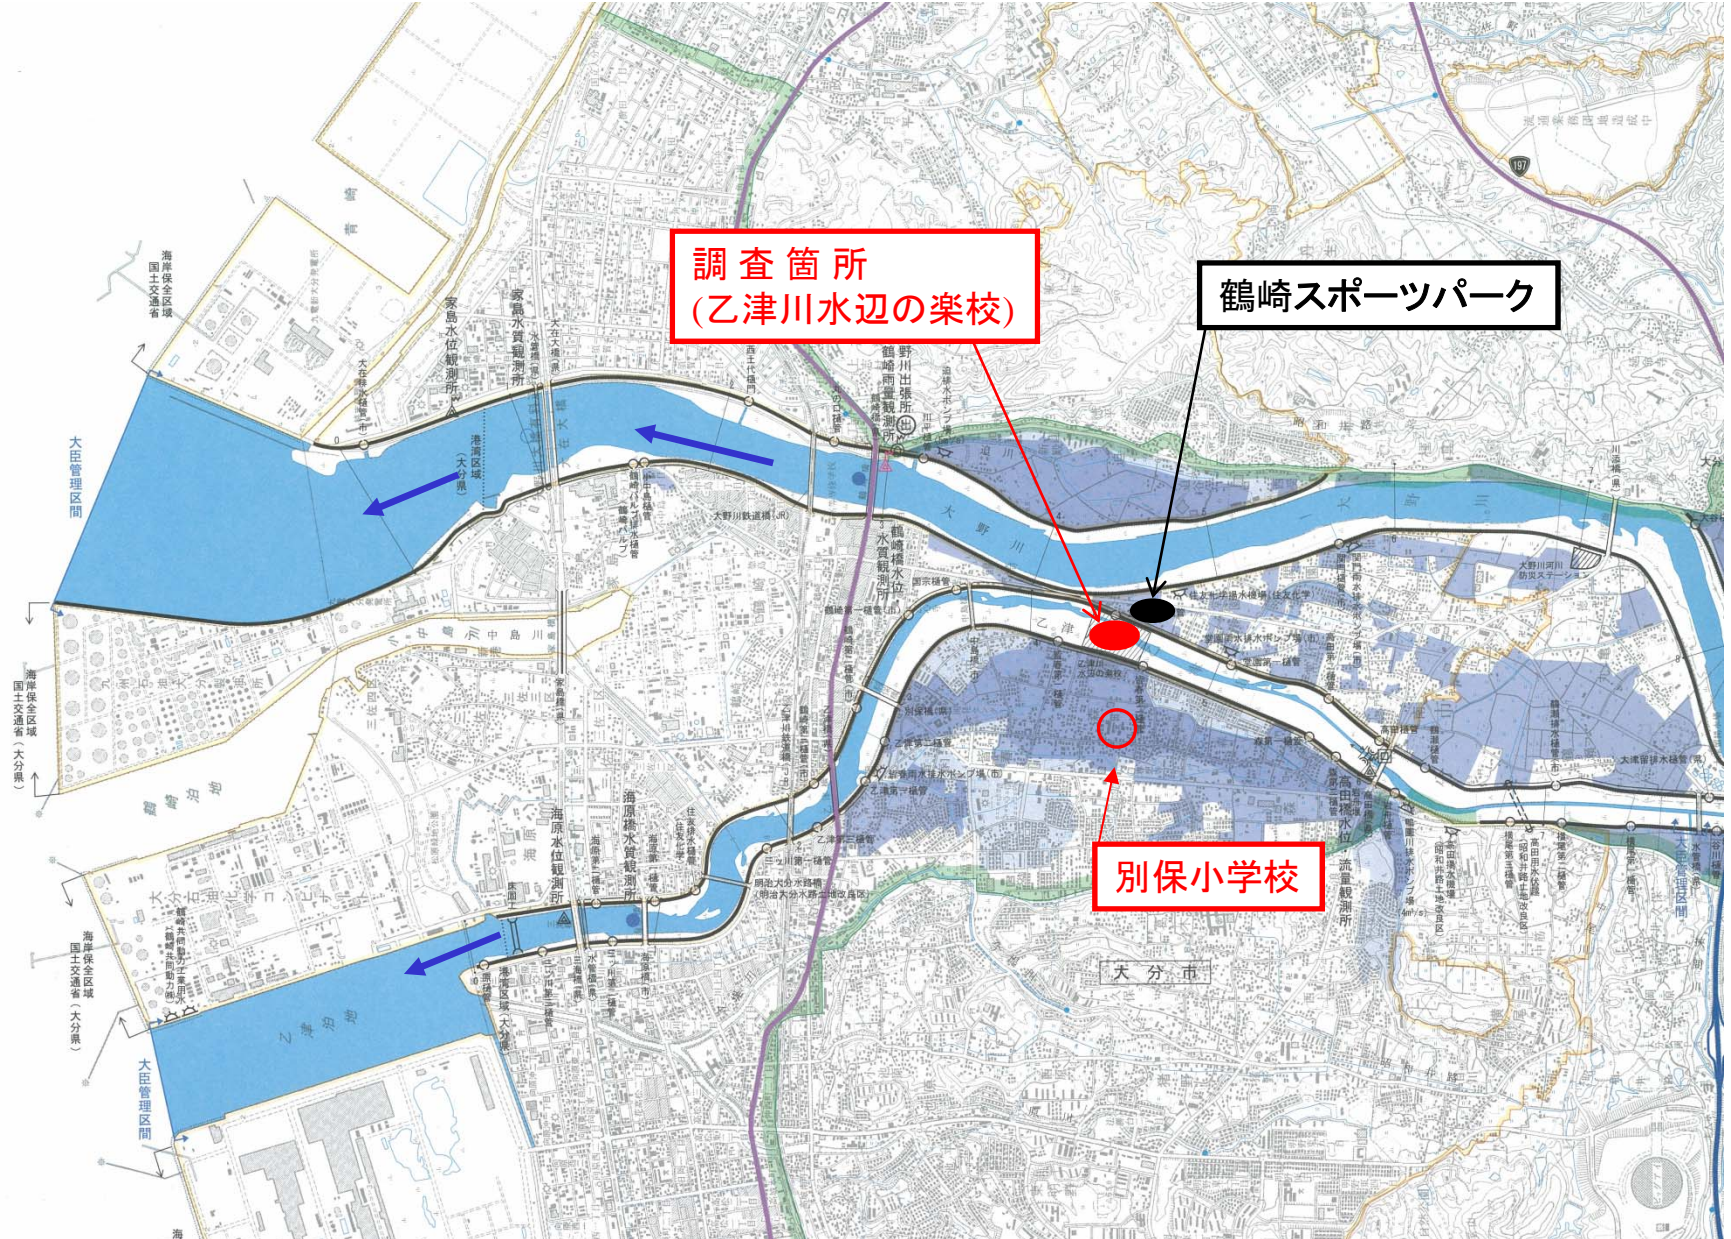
調 査 箇 所
(乙津川水辺の楽校)

鶴崎スポーツパーク

別保小学校

大臣管理区間

海岸保全区域 国土交通省

家島水位観測所

家島水質観測所

大在大橋

大野川出張所

鶴崎雨量観測所

港湾区域(大分県)

大野川

鶴崎橋水位水質観測所

大野川鉄道橋(JR)

乙津川

中島川

海原水位観測所

海原橋水質観測所

高田橋水位流量観測所

大分市

海岸保全区域 国土交通省(大分県)

大臣管理区間

乙津泊地

鶴崎泊地

197

大野川河川防災ステーション

大分市